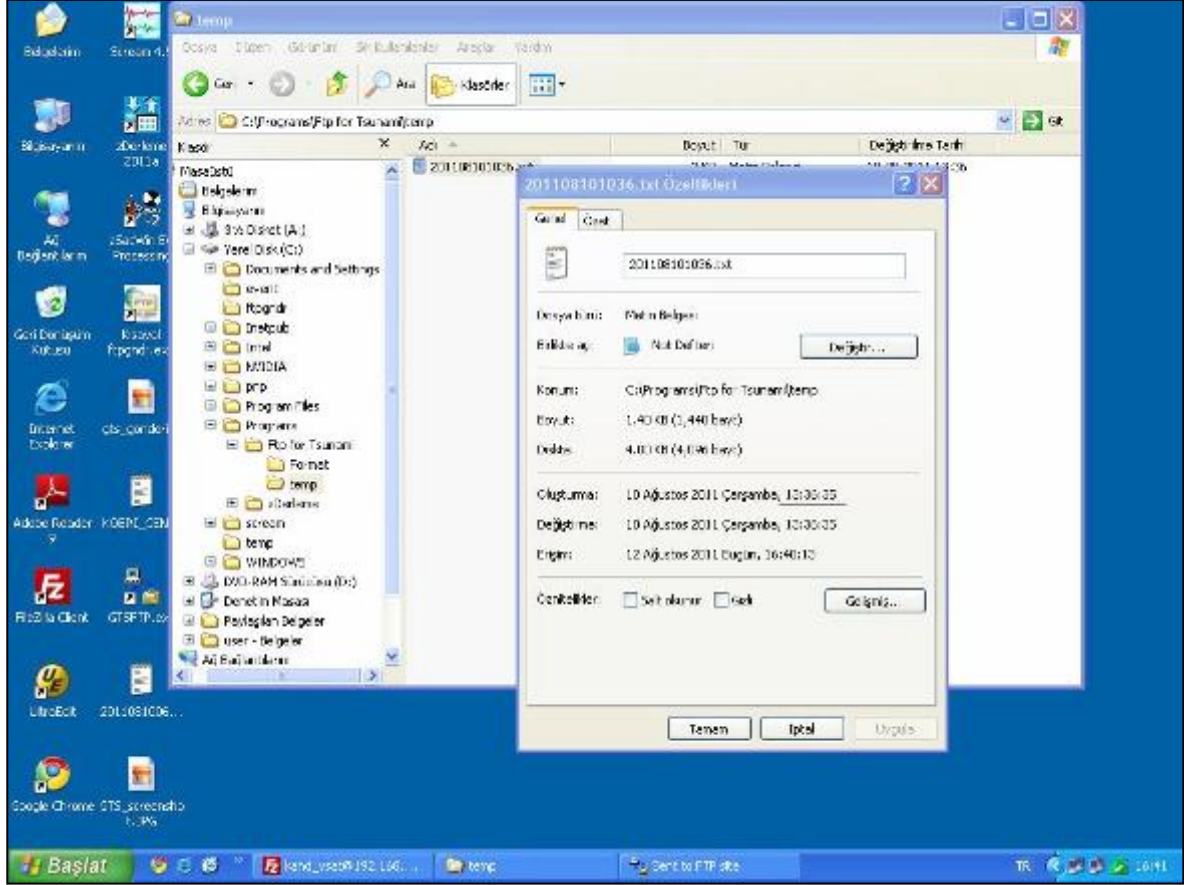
Belgelerim
Stream 4.5
Bilgisayarım
zDerleme 2013a
Ağ Bağlantılarım
zSadelik Ei Processing
Geri Dönüşüm Kutusu
Kısayol ftpgndr.exe
Internet Explorer
cts_gonder
Adobe Reader 9
KOBMI_CEN
FileZilla Client
GTSFTP.exe
UltraEdit
201108101036...
Google Chrome
GTS_screensho t.JPG

temp
Dosya Düzen Görünüm Sık Kullanılanlar Araçlar Yardım
Geri Ara Klasörler
Adres C:\Programs\Ftp for Tsunami\temp
Git
Klasör
Masaüstü
Belgelerim
Bilgisayarım
3½ Disket (A:)
Yerel Disk (C:)
Documents and Settings
e-vali
ftpgndr
Inetpub
Intel
NVIDIA
prp
Program Files
Programs
Ftp for Tsunami
Format
temp
zDerleme
stream
temp
WINDOWS
DVD-RAM Sürücüsü (D:)
Denetim Masası
Paylaşılan Belgeler
user - Belgeler
Ağ Bağlantılarım
Adı
Boyut
Tür
Değiştirilme Tarihi
201108101036.txt

201108101036.txt Özellikleri
Genel
Özet
201108101036.txt
Dosya türü: Metin Belgesi
Birlikte aç: Not Defteri
Değiştir...
Konum: C:\Programs\Ftp for Tsunami\temp
Boyut: 1.40 KB (1,440 bayt)
Disktes: 4.00 KB (4,096 bayt)
Oluşturma: 10 Ağustos 2011 Çarşamba, 10:30:35
Değiştirme: 10 Ağustos 2011 Çarşamba, 10:30:35
Erişim: 12 Ağustos 2011 Bugün, 16:40:13
Öznitelikler: Salt okunur Gizli
Gelişmiş...
Tamam
İptal
Uygula

Başlat
kand_yset@192.168...
temp
Sent to FTP site
TR 16:41